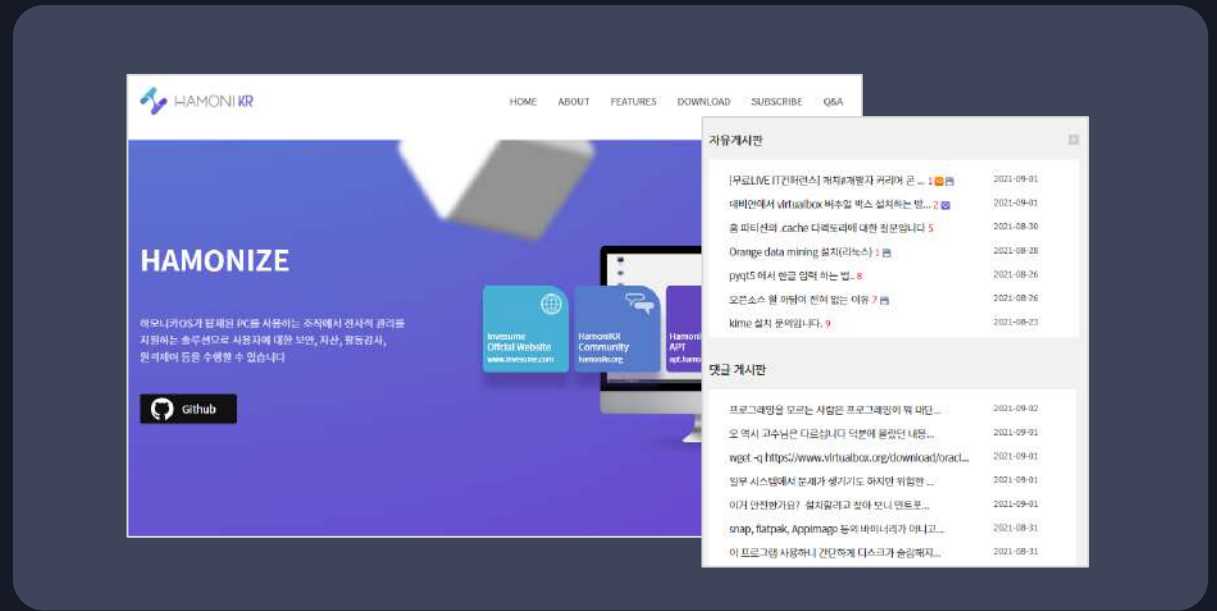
HAMONIKR

HOME ABOUT FEATURES DOWNLOAD SUBSCRIBE Q&A

HAMONIZE

하모니카OS가 탑재된 PC를 사용하는 조직에서 전사적 관리를 지원하는 솔루션으로 사용자에 대한 보안, 자산, 활동감사, 원격제어 등을 수행할 수 있습니다

Github

Invesume Official Website www.invesume.com

HamoniKR Community hamonikr.org

Hamoni APT apt.hamo

자유게시판

[무료LIVE IT컨퍼런스] 개발자 커리어 콘 ... 1 | 2021-09-01
데비안에서 virtualbox 버추얼 박스 설치하는 방... 2 | 2021-09-01
홈 파티션의 .cache 디렉토리에 대한 질문입니다 5 | 2021-08-30
Orange data mining 설치(리눅스) 1 | 2021-08-28
pyqt5 에서 한글 입력 하는 법... 8 | 2021-08-26
오픈소스 웹 마당이 천혀 없는 이유 7 | 2021-08-26
kime 설치 문의입니다. 9 | 2021-08-23

댓글 게시판

프로그래밍을 모르는 사람은 프로그래밍이 뭐 대단... | 2021-09-02
오 역시 고수님은 다르십니다 덕분에 올렸던 내용... | 2021-09-01
wget -q https://www.virtualbox.org/download/oracl... | 2021-09-01
일부 시스템에서 문제가 생기기도 하지만 위험한 ... | 2021-09-01
이거 안전한가요? 설치할려고 찾아 보니 멘토로... | 2021-09-01
snap, flatpak, AppImage 등의 바이너리가 아니고... | 2021-08-31
이 프로그램 사용하니 간단하게 디스크가 술림해지... | 2021-08-31